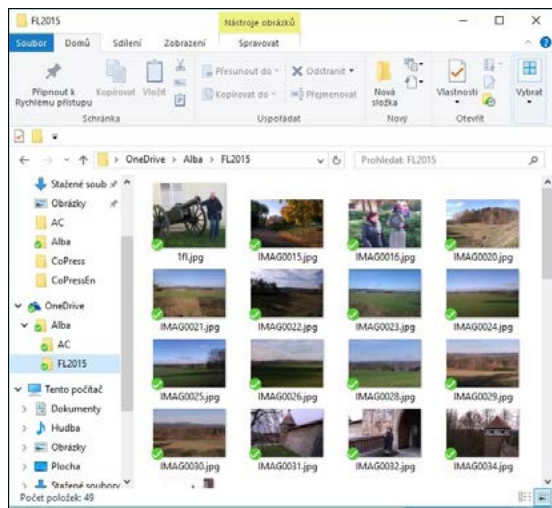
FL2015

Nástroje obrázků

Soubor Domů Sdílení Zobrazení Spravovat

Připnout k Rychlému přístupu Kopírovat Vložit

Schránka

Přesunout do ▾ Kopírovat do ▾ Odstranit ▾ Přejmenovat

Uspořádat

Nová složka

Nový

Vlastnosti

Otevřít

Vybrat

OneDrive › Alba › FL2015

Prohledat: FL2015

Stažené soub
Obrázky
AC
Alba
CoPress
CoPressEn
OneDrive
Alba
AC
FL2015
Tento počítač
Dokumenty
Hudba
Obrázky
Plocha
Stažené soubory

1fl.jpg
IMAG0015.jpg
IMAG0016.jpg
IMAG0020.jpg
IMAG0021.jpg
IMAG0022.jpg
IMAG0023.jpg
IMAG0024.jpg
IMAG0025.jpg
IMAG0026.jpg
IMAG0028.jpg
IMAG0029.jpg
IMAG0030.jpg
IMAG0031.jpg
IMAG0032.jpg
IMAG0034.jpg

Počet položek: 49